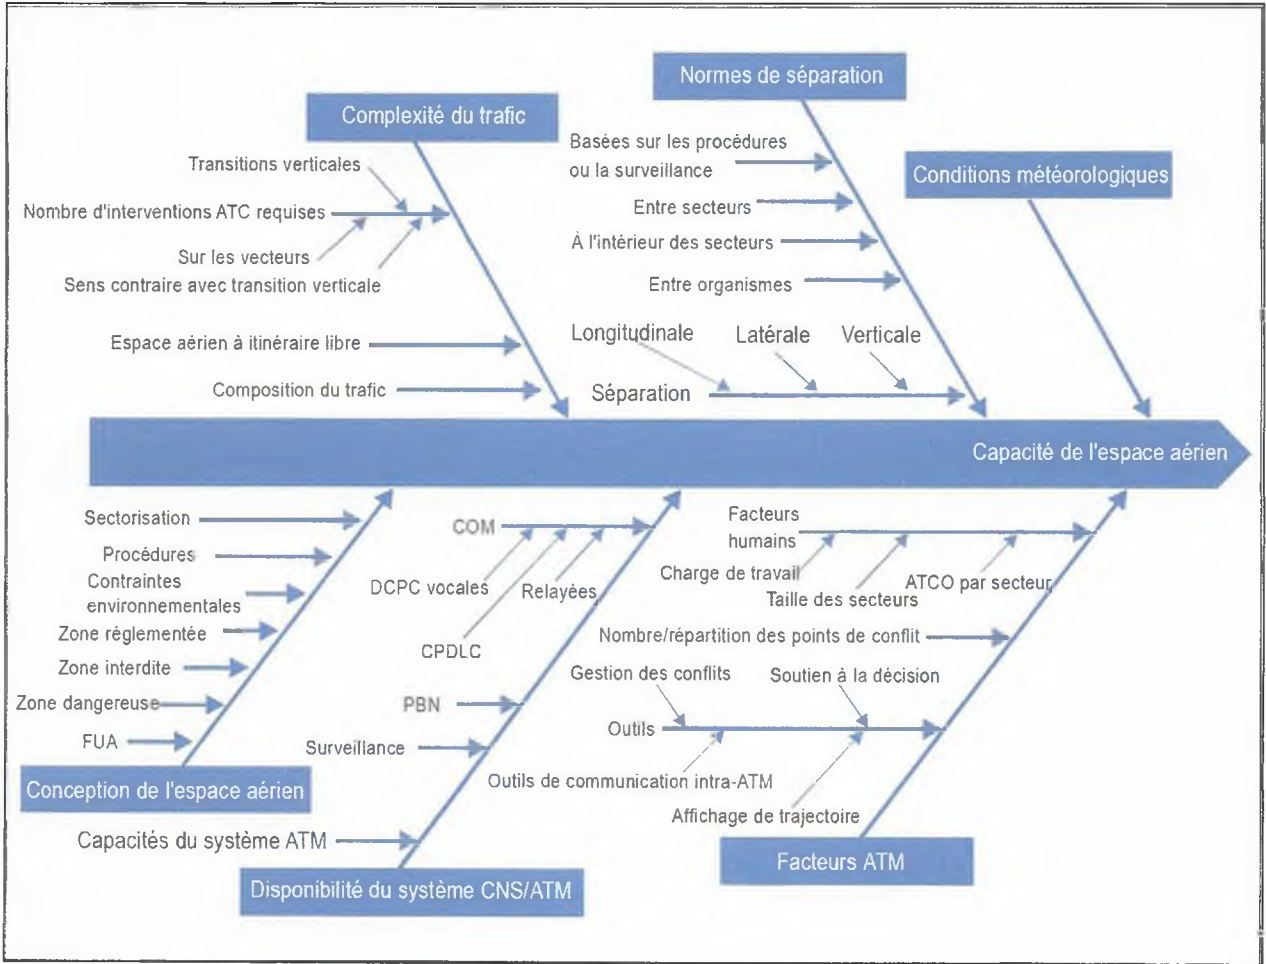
Complexité du trafic

Transitions verticales

Nombre d'interventions ATC requises

Sur les vecteurs

Sens contraire avec transition verticale

Espace aérien à itinéraire libre

Composition du trafic

Normes de séparation

Basées sur les procédures ou la surveillance

Entre secteurs

À l'intérieur des secteurs

Entre organismes

Longitudinale

Latérale

Verticale

Séparation

Conditions météorologiques

Capacité de l'espace aérien

Sectorisation

Procédures

Contraintes environnementales

Zone réglementée

Zone interdite

Zone dangereuse

FUA

Conception de l'espace aérien

COM

DCPC vocales

Relayées

CPDLC

PBN

Surveillance

Capacités du système ATM

Disponibilité du système CNS/ATM

Facteurs humains

Charge de travail

Taille des secteurs

ATCO par secteur

Nombre/répartition des points de conflit

Gestion des conflits

Soutien à la décision

Outils

Outils de communication intra-ATM

Affichage de trajectoire

Facteurs ATM